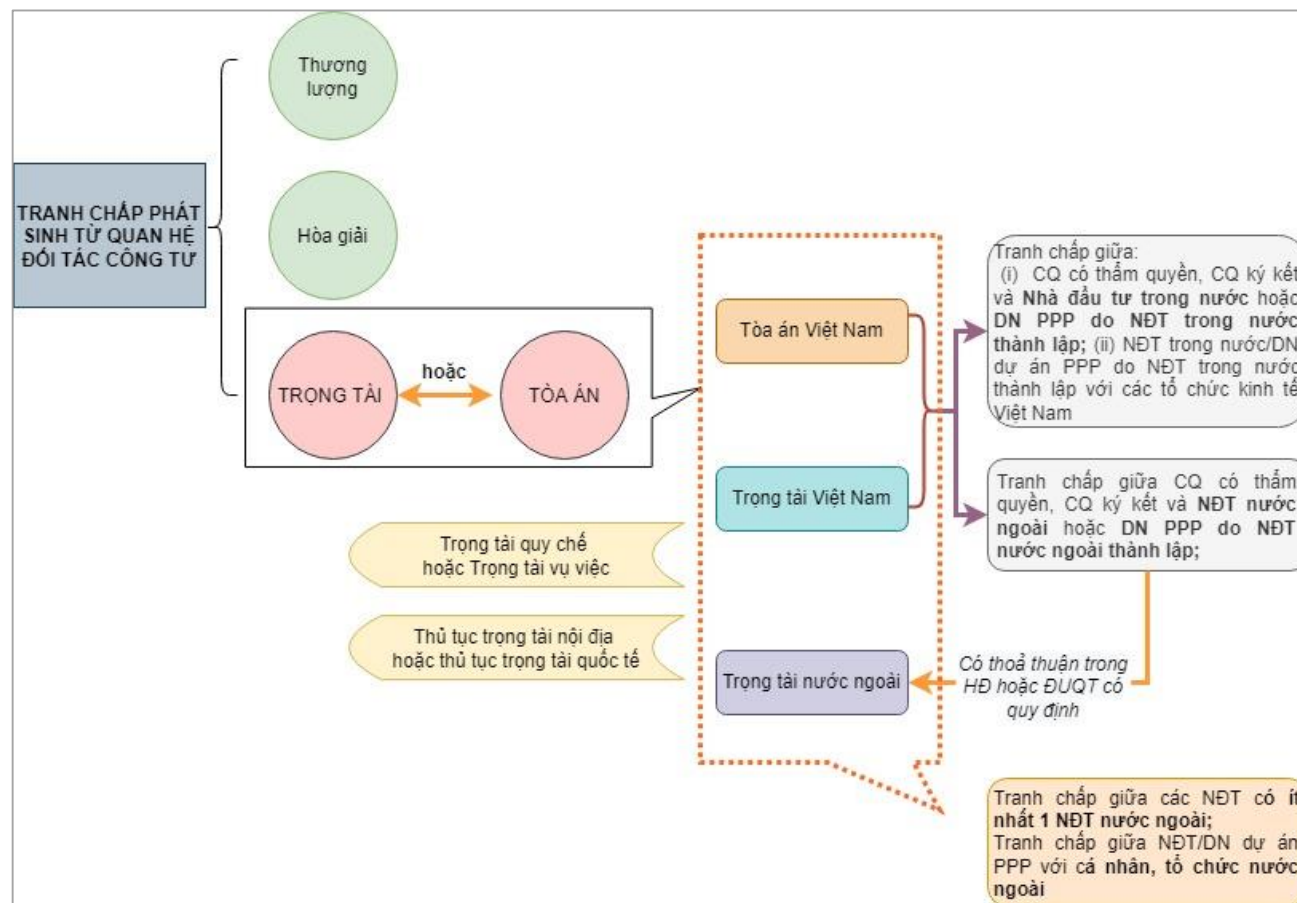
TRANH CHẤP PHÁT SINH TỪ QUAN HỆ ĐỐI TÁC CÔNG TƯ

Thương lượng

Hòa giải

TRỌNG TÀI

hoặc

TÒA ÁN

Tòa án Việt Nam

Trọng tài Việt Nam

Trọng tài nước ngoài

Trọng tài quy chế hoặc Trọng tài vụ việc

Thủ tục trọng tài nội địa hoặc thủ tục trọng tài quốc tế

Tranh chấp giữa: (i) CQ có thẩm quyền, CQ ký kết và **Nhà đầu tư trong nước** hoặc **DN PPP do NĐT trong nước thành lập;** (ii) NĐT trong nước/DN dự án PPP do NĐT trong nước thành lập với các tổ chức kinh tế Việt Nam

Tranh chấp giữa CQ có thẩm quyền, CQ ký kết và **NĐT nước ngoài** hoặc **DN PPP do NĐT nước ngoài thành lập;**

*Có thoả thuận trong HĐ hoặc ĐUQT có quy định*

Tranh chấp giữa các NĐT có **ít nhất 1 NĐT nước ngoài;**
Tranh chấp giữa NĐT/DN dự án PPP với cá **nhân, tổ chức nước ngoài**